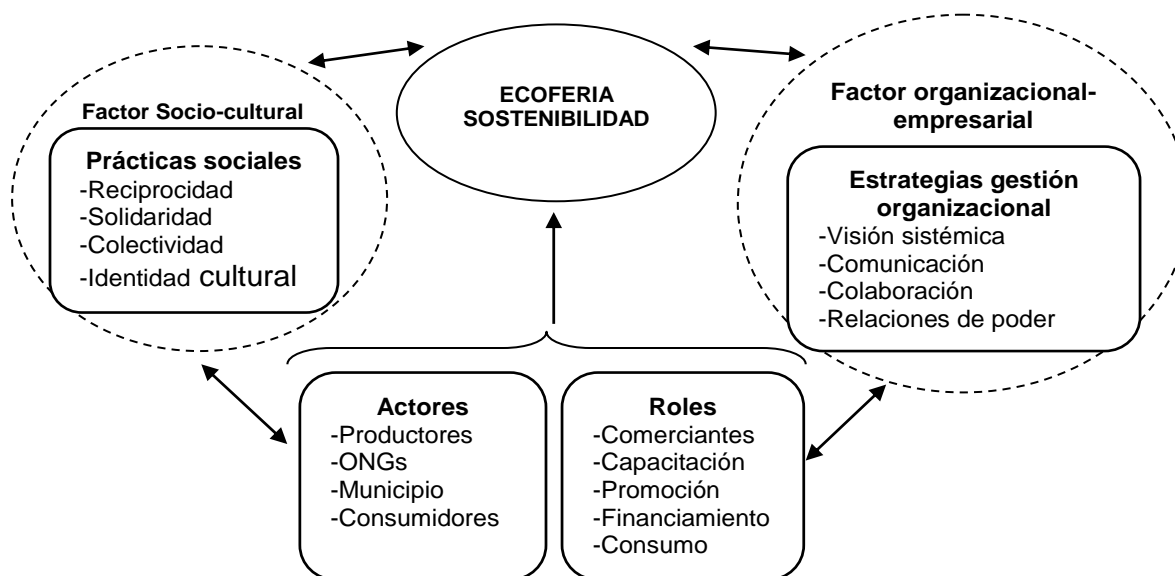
ECOFERIA SOSTENIBILIDAD

Factor Socio-cultural

Prácticas sociales
-Reciprocidad
-Solidaridad
-Colectividad
-Identidad cultural

Factor organizacional-empresarial

Estrategias gestión organizacional
-Visión sistémica
-Comunicación
-Colaboración
-Relaciones de poder

Actores
-Productores
-ONGs
-Municipio
-Consumidores

Roles
-Comerciantes
-Capacitación
-Promoción
-Financiamiento
-Consumo